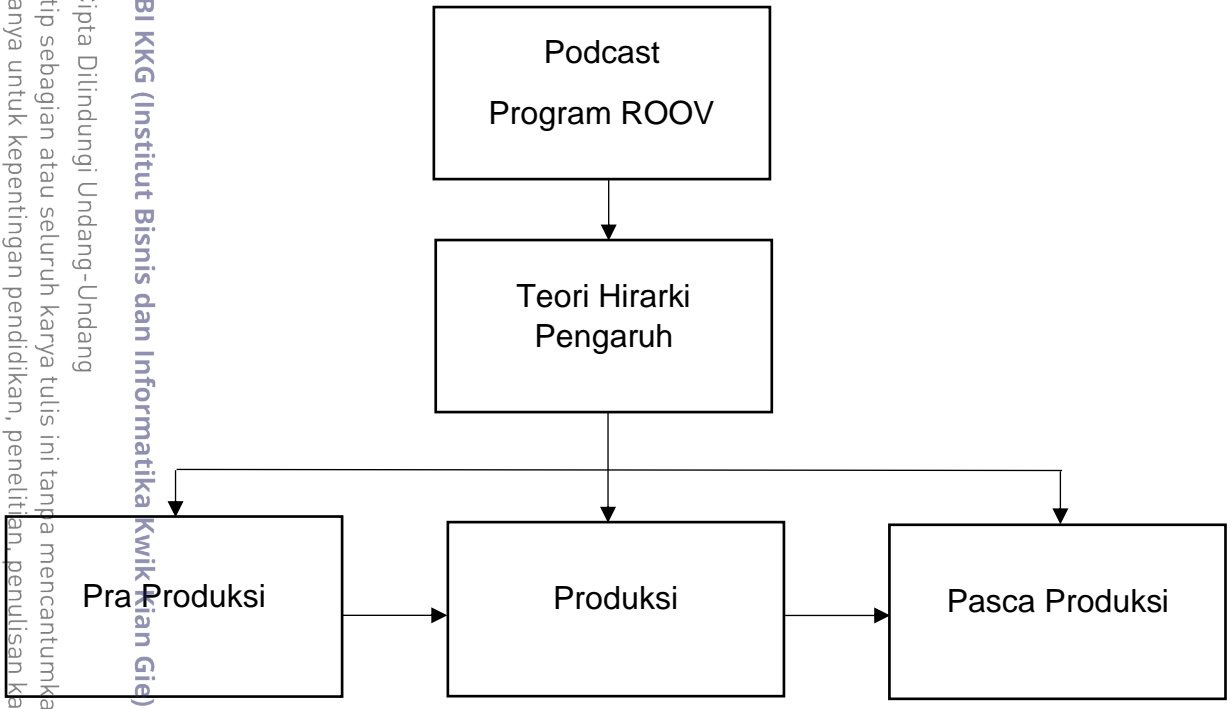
BI KKG (Institut Bisnis dan Informatika Kwik Kian Gie)

Cipta Dilindungi Undang-Undang

tip sebagian atau seluruh karya tulis ini tanpa mencantumka

anya untuk kepentingan pendidikan, penelitian, penulisan ka

Podcast

Program ROOV

Teori Hirarki Pengaruh

Pra Produksi

Produksi

Pasca Produksi